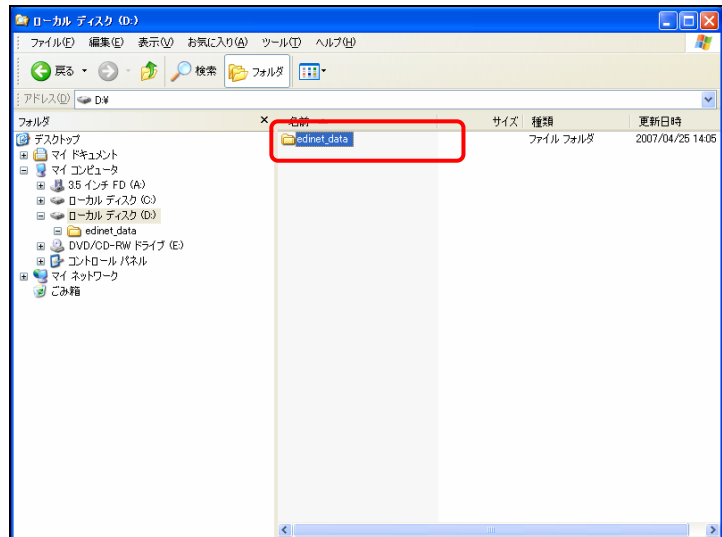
ローカル ディスク (D:)

ファイル(F) 編集(E) 表示(V) お気に入り(A) ツール(T) ヘルプ(H)

戻る 検索 フォルダ

アドレス(D) D:¥

フォルダ

デスクトップ
マイ ドキュメント
マイ コンピュータ
3.5 インチ FD (A:)
ローカル ディスク (C:)
ローカル ディスク (D:)
edinet_data
DVD/CD-RW ドライブ (E:)
コントロール パネル
マイ ネットワーク
ごみ箱

| 名前 | サイズ | 種類 | 更新日時 |
|---|---|---|---|
| edinet_data | | ファイル フォルダ | 2007/04/25 14:05 |